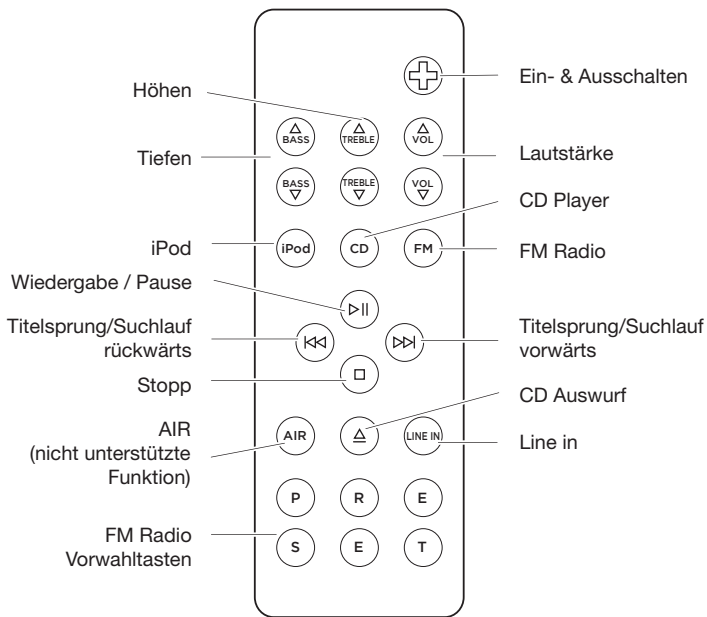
Höhen

Ein- & Ausschalten

BASS TREBLE VOL

Tiefen

Lautstärke

BASS TREBLE VOL

CD Player

iPod

iPod CD FM

FM Radio

Wiedergabe / Pause

Titelsprung/Suchlauf rückwärts

Titelsprung/Suchlauf vorwärts

Stopp

CD Auswurf

AIR (nicht unterstützte Funktion)

AIR

LINE IN

Line in

P R E

FM Radio Vorwahltasten

S E T